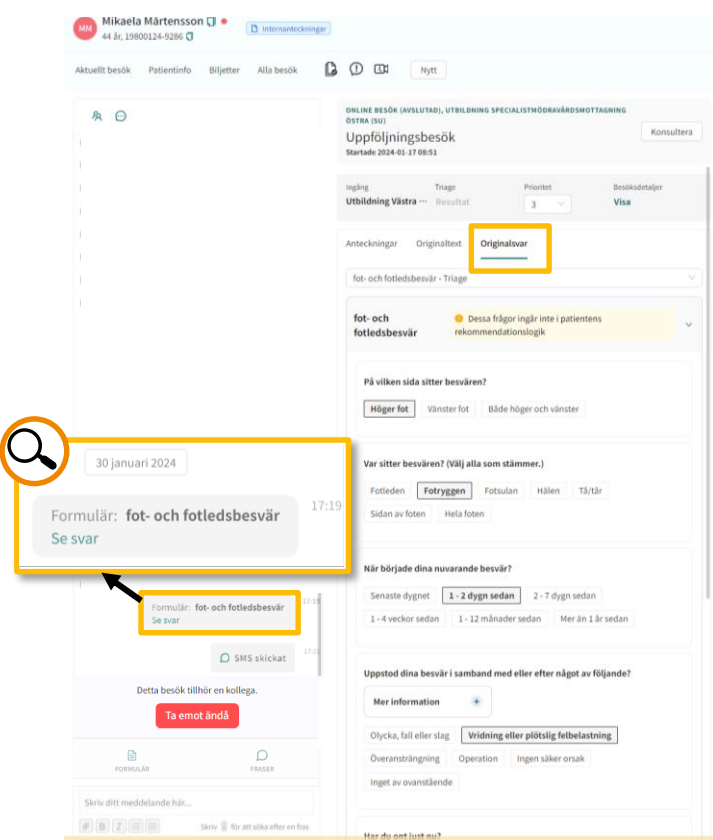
MM Mikaela Märtensson
44 år, 19800124-9286
Internanteckningar

Aktuellt besök Patientinfo Biljetter Alla besök Nytt

30 januari 2024

Formulär: fot- och fotledsbesvär 17:19
Se svar

Formulär: fot- och fotledsbesvär
Se svar

SMS skickat

Detta besök tillhör en kollega.
Ta emot ändå

FORMULÄR FRASER

Skriv ditt meddelande här...
Skriv för att söka efter en fras

ONLINE BESÖK (AVSLUTAD), UTBILDNING SPECIALISTMÖDRAVÅRDSMOTTAGNING ÖSTRA (SU)
Uppföljningsbesök
Startade 2024-01-17 08:51
Konsultera

| Ingång | Triage | Prioritet | Besöksdetaljer |
|---|---|---|---|
| Utbildning Västra ··· | Resultat | 3 | Visa |

Anteckningar Originaltext Originalsvar

fot- och fotledsbesvär - Triage

fot- och fotledsbesvär
Dessa frågor ingår inte i patientens rekommendationslogik

På vilken sida sitter besvären?
Höger fot Vänster fot Både höger och vänster

Var sitter besvären? (Välj alla som stämmer.)
Fotleden Fotryggen Fotsulan Hälen Tå/tår Sidan av foten Hela foten

När började dina nuvarande besvär?
Senaste dygnet 1 - 2 dygn sedan 2 - 7 dygn sedan 1 - 4 veckor sedan 1 - 12 månader sedan Mer än 1 år sedan

Uppstod dina besvär i samband med eller efter något av följande?
Mer information
Olycka, fall eller slag Vridning eller plötslig felbelastning Överansträngning Operation Ingen säker orsak Inget av ovanstående

Har du ont just nu?